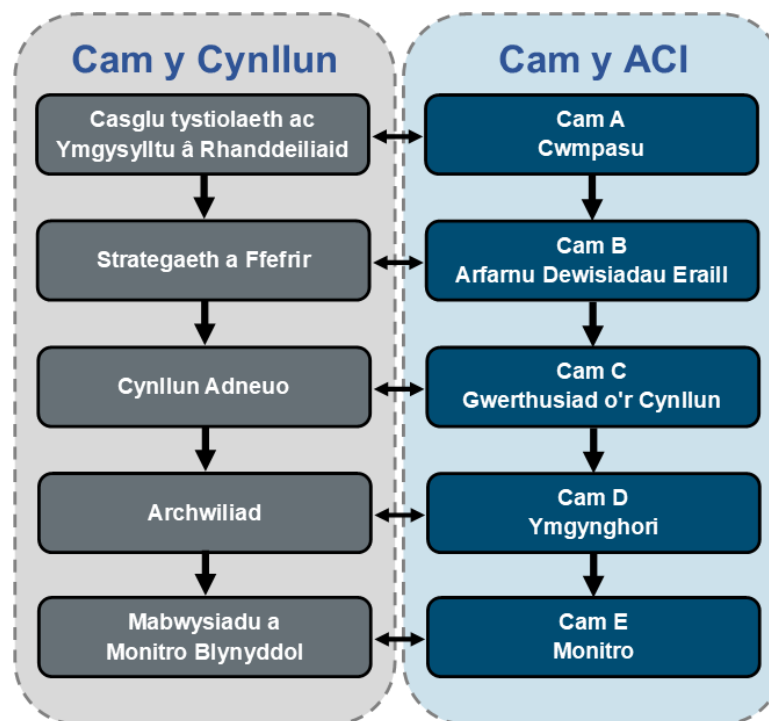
Cam y Cynllun

Casglu tystiolaeth ac Ymgysylltu â Rhanddeiliaid

Strategaeth a Ffefrir

Cynllun Adneuo

Archwiliad

Mabwysiadu a Monitro Blynyddol

Cam y ACI

Cam A
Cwmpasu

Cam B
Arfarnu Dewisiadau Eraill

Cam C
Gwerthusiad o'r Cynllun

Cam D
Ymgynghori

Cam E
Monitro